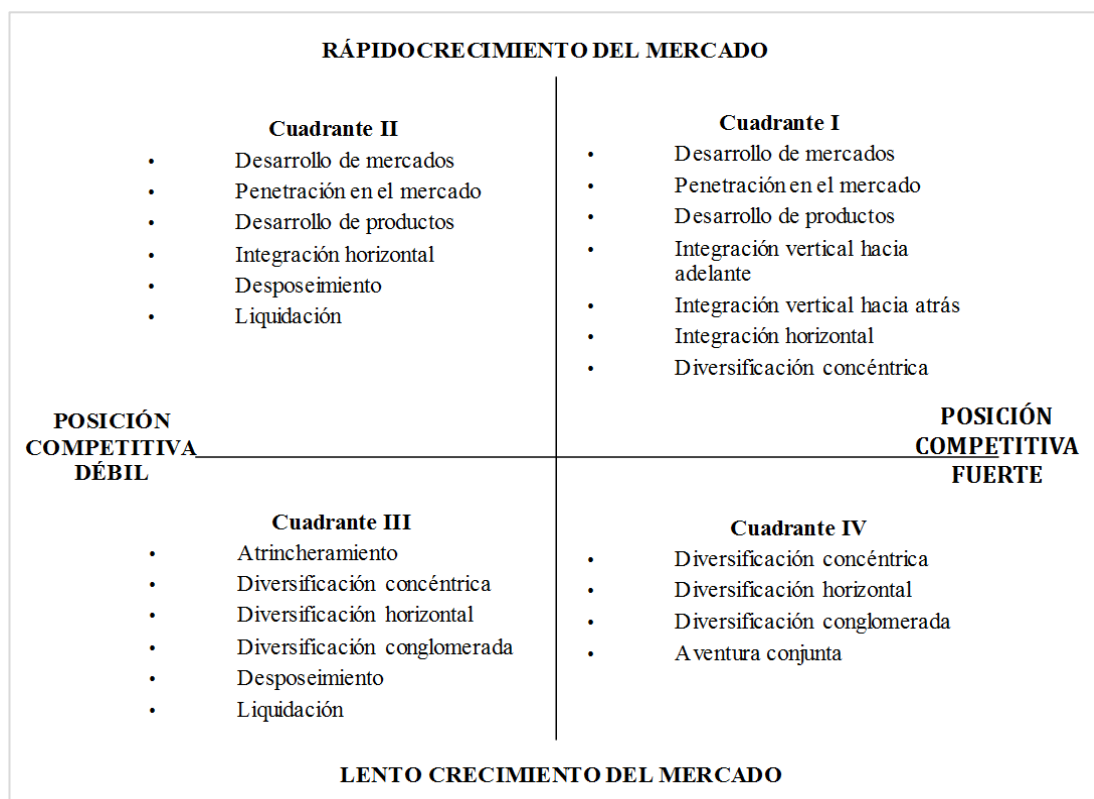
RÁPIDOCRECIMIENTO DEL MERCADO

Cuadrante II
- Desarrollo de mercados
- Penetración en el mercado
- Desarrollo de productos
- Integración horizontal
- Desposeimiento
- Liquidación

Cuadrante I
- Desarrollo de mercados
- Penetración en el mercado
- Desarrollo de productos
- Integración vertical hacia adelante
- Integración vertical hacia atrás
- Integración horizontal
- Diversificación concéntrica

POSICIÓN COMPETITIVA DÉBIL

POSICIÓN COMPETITIVA FUERTE

Cuadrante III
- Atrincheramiento
- Diversificación concéntrica
- Diversificación horizontal
- Diversificación conglomerada
- Desposeimiento
- Liquidación

Cuadrante IV
- Diversificación concéntrica
- Diversificación horizontal
- Diversificación conglomerada
- Aventura conjunta

LENTO CRECIMIENTO DEL MERCADO